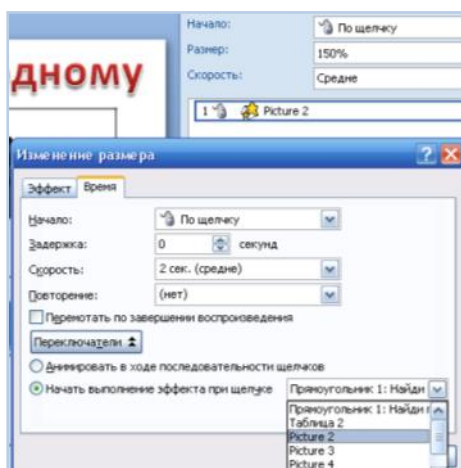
Начало: По щелчку
Размер: 150%
Скорость: Средне
1 Picture 2

дному

Изменение размера

Эффект Время

Начало: По щелчку
Задержка: 0 секунд
Скорость: 2 сек. (средне)
Повторение: (нет)
Перемотать по завершении воспроизведения

Переключатели

Анимировать в ходе последовательности щелчков
Начать выполнение эффекта при щелчке Прямоугольник 1: Найди

Прямоугольник 1: Найди
Таблица 2
Picture 2
Picture 3
Picture 4